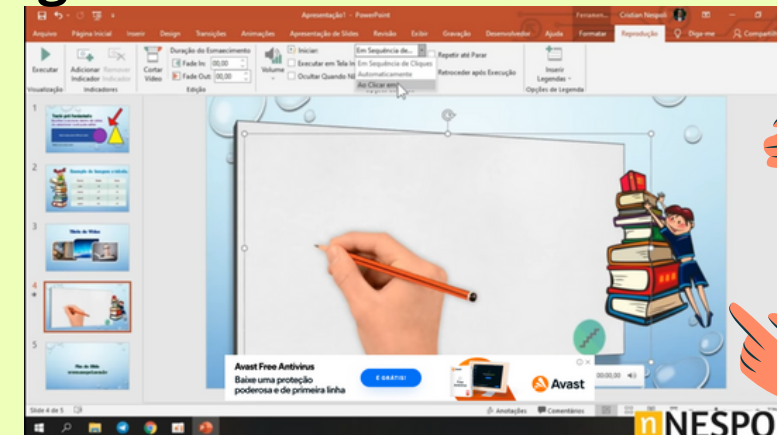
Apresentação1 - PowerPoint

Ferramen... Cristian Nespoli

Arquivo Página Inicial Inserir Design Transições Animações Apresentação de Slides Revisão Exibir Gravação Desenvolvedor Ajuda Formatar Reprodução Diga-me Compartilhar

Executar
Visualização

Adicionar Indicador Remover Indicador
Indicadores

Cortar Vídeo
Duração do Esmaecimento
Fade In: 00,00
Fade Out: 00,00
Edição

Volume
Iniciar: Em Sequência de...
Executar em Tela Inteira
Ocultar Quando Não
Em Sequência de Cliques
Automaticamente
Ao Clicar em
Repetir até Parar
Retroceder após Execução

Inserir Legendas
Opções de Legenda

Tarefa pré Vestibular

Desenho de Imagens e Tabelas

Título do Vídeo

Fim do Slide

Avast Free Antivirus
Baixe uma proteção poderosa e de primeira linha
É GRÁTIS!
Avast

00:00,00

Slide 4 de 5
Anotações Comentários

NESPO